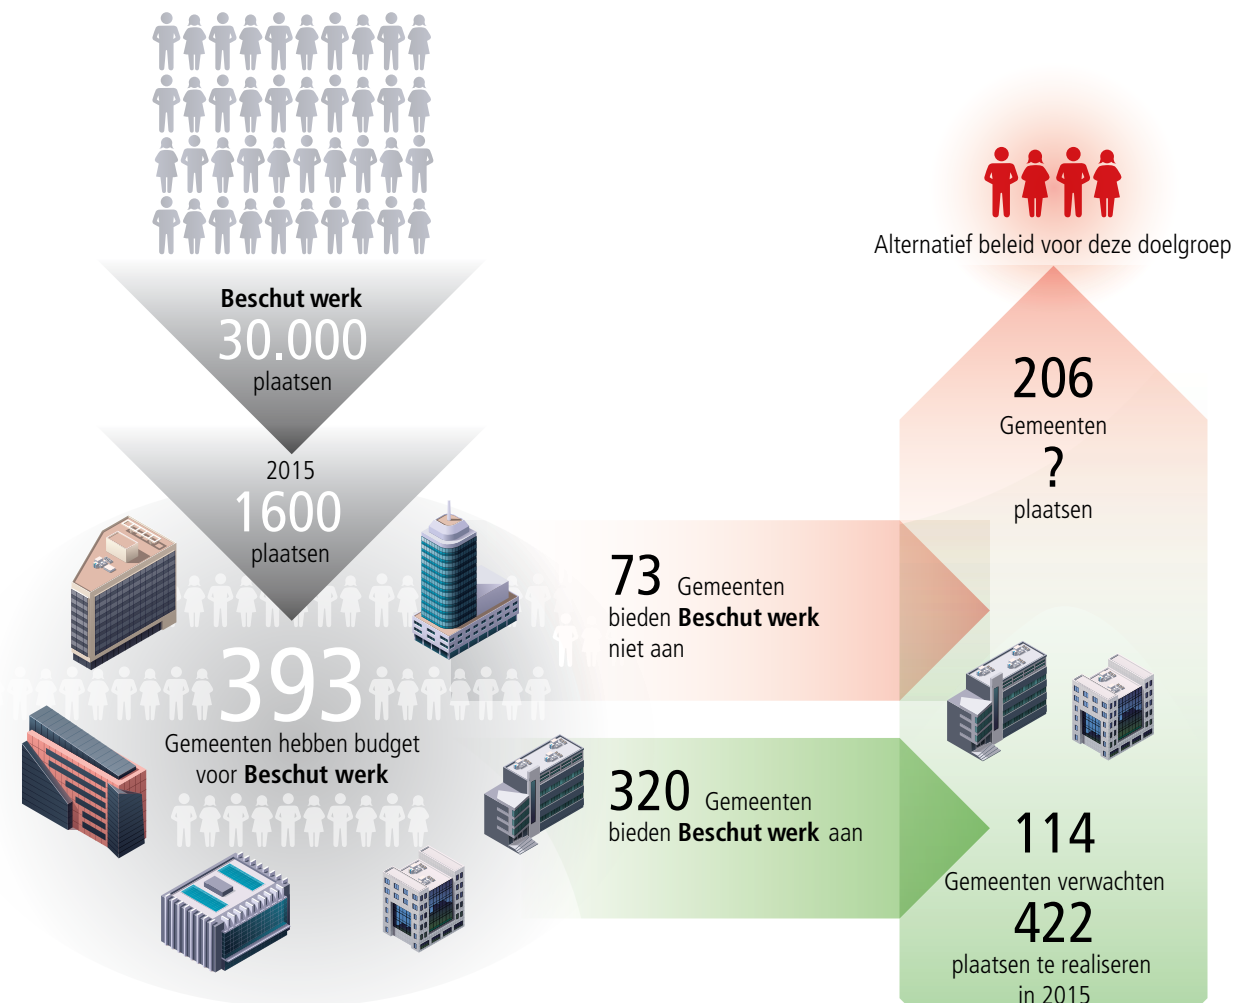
Beschut werk
30.000
plaatsen

2015
1600
plaatsen

393
Gemeenten hebben budget voor **Beschut werk**

73 Gemeenten
bieden **Beschut werk**
niet aan

320 Gemeenten
bieden **Beschut werk** aan

Alternatief beleid voor deze doelgroep

206
Gemeenten
?
plaatsen

114
Gemeenten verwachten
422
plaatsen te realiseren
in 2015